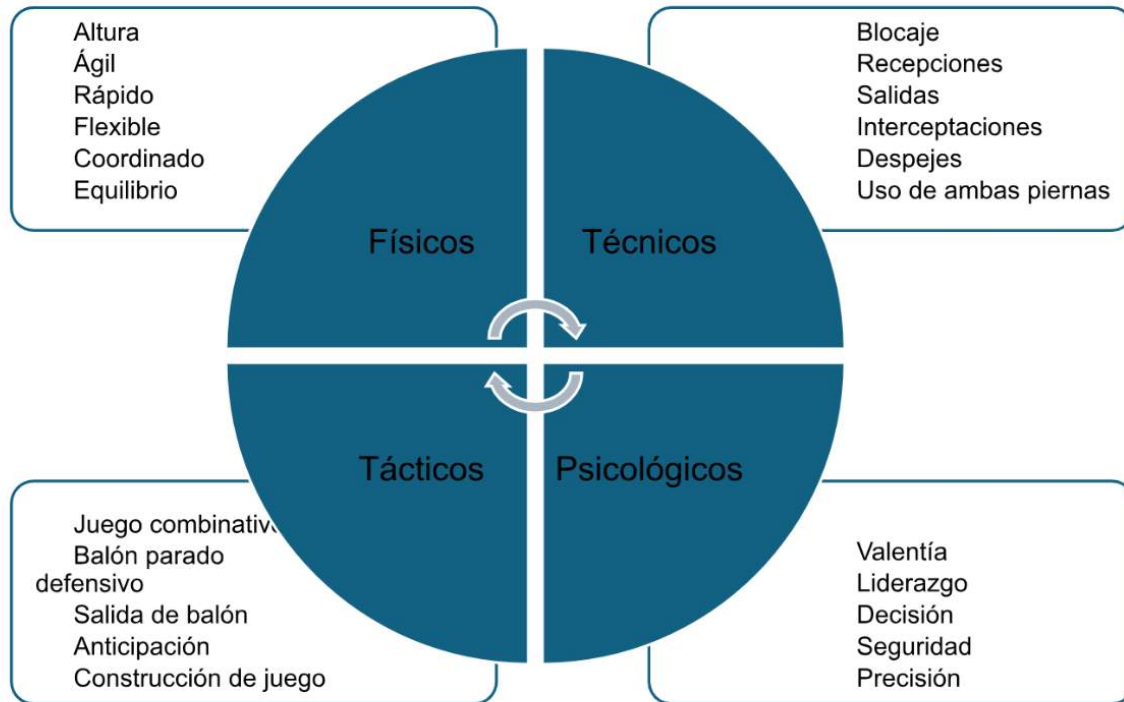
Altura
Ágil
Rápido
Flexible
Coordinado
Equilibrio

Blocaje
Recepciones
Salidas
Interceptaciones
Despejes
Uso de ambas piernas

Físicos

Técnicos

Tácticos

Psicológicos

Juego combinativ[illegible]
Balón parado defensivo
Salida de balón
Anticipación
Construcción de juego

Valentía
Liderazgo
Decisión
Seguridad
Precisión